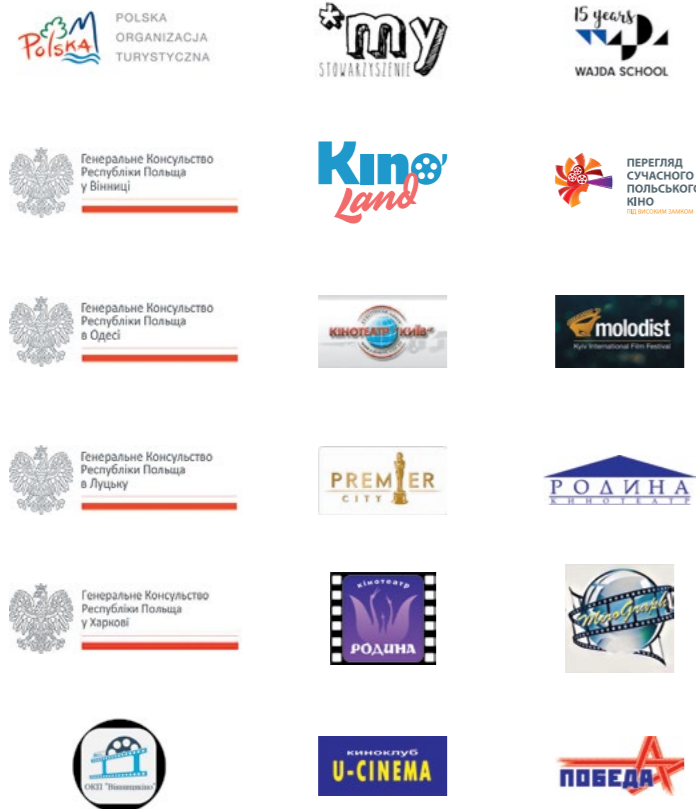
Polska POLSKA ORGANIZACJA TURYSTYCZNA

*my STOWARZYSZENIE

15 years WAJDA SCHOOL

Генеральне Консульство Республіки Польща у Вінниці

Kino Land

ПЕРЕГЛЯД СУЧАСНОГО ПОЛЬСЬКОГО КІНО ПІД ВИСОКИМ ЗАМКОМ

Генеральне Консульство Республіки Польща в Одесі

КІНОТЕАТР КИЇВ

molodist Kyiv International Film Festival

Генеральне Консульство Республіки Польща в Луцьку

PREMIER CITY

РОДИНА КИНОТЕАТР

Генеральне Консульство Республіки Польща у Харкові

кінотеатр РОДИНА

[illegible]

ОКП "Вінницякіно"

киноклуб U-CINEMA

ПОБЕДА